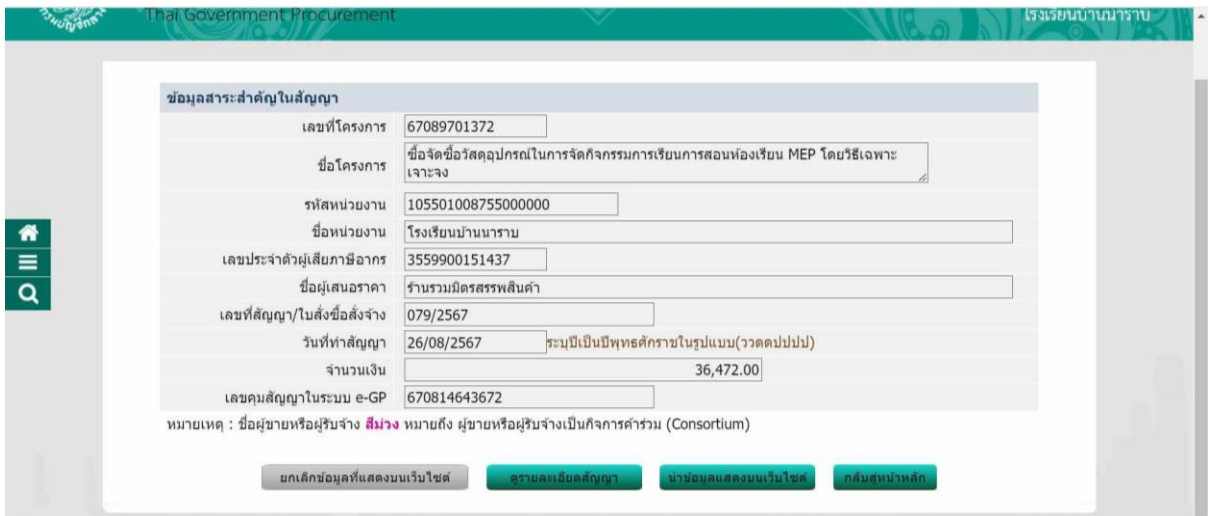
Thai Government Procurement

โรงเรียนบ้านนาราบ

ข้อมูลสาระสำคัญในสัญญา

| | |
|---|---|
| เลขที่โครงการ | 67089701372 |
| ชื่อโครงการ | ซื้อจัดซื้อวัสดุอุปกรณ์ในการจัดกิจกรรมการเรียนการสอนห้องเรียน MEP โดยวิธีเฉพาะเจาะจง |
| รหัสหน่วยงาน | 105501008755000000 |
| ชื่อหน่วยงาน | โรงเรียนบ้านนาราบ |
| เลขประจำตัวผู้เสียภาษีอากร | 3559900151437 |
| ชื่อผู้เสนอราคา | ร้านรวมมิตรสรรพสินค้า |
| เลขที่สัญญา/ใบสั่งซื้อสั่งจ้าง | 079/2567 |
| วันที่ทำสัญญา | 26/08/2567 ระบุปีเป็นปีพุทธศักราชในรูปแบบ(ววดดปปปป) |
| จำนวนเงิน | 36,472.00 |
| เลขคุมสัญญาในระบบ e-GP | 670814643672 |

หมายเหตุ : ชื่อผู้ขายหรือผู้รับจ้าง สีม่วง หมายถึง ผู้ขายหรือผู้รับจ้างเป็นกิจการค้าร่วม (Consortium)

ยกเลิกข้อมูลที่แสดงบนเว็บไซต์ ดูรายละเอียดสัญญา นำข้อมูลแสดงบนเว็บไซต์ กลับสู่หน้าหลัก